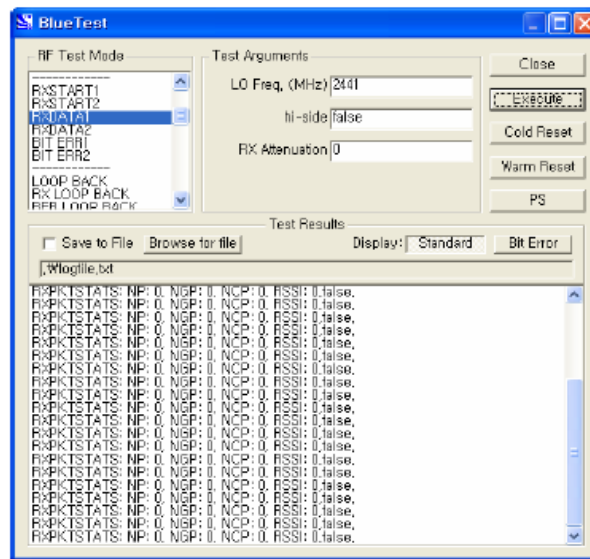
BlueTest

RF Test Mode

RXSTART1
RXSTART2
RXDATA1
RXDATA2
BIT ERR1
BIT ERR2

LOOP BACK
RX LOOP BACK
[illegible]

Test Arguments

LO Freq. (MHz) 2441

hi-side false

RX Attenuation 0

Close

Execute

Cold Reset

Warm Reset

PS

Test Results

Save to File Browse for file

Display: Standard

Bit Error

.₩logfile.txt

RXPKTSTATS: NP: 0, NGP: 0, NCP: 0, RSSI: 0,false,
RXPKTSTATS: NP: 0, NGP: 0, NCP: 0, RSSI: 0,false,
RXPKTSTATS: NP: 0, NGP: 0, NCP: 0, RSSI: 0,false,
RXPKTSTATS: NP: 0, NGP: 0, NCP: 0, RSSI: 0,false,
RXPKTSTATS: NP: 0, NGP: 0, NCP: 0, RSSI: 0,false,
RXPKTSTATS: NP: 0, NGP: 0, NCP: 0, RSSI: 0,false,
RXPKTSTATS: NP: 0, NGP: 0, NCP: 0, RSSI: 0,false,
RXPKTSTATS: NP: 0, NGP: 0, NCP: 0, RSSI: 0,false,
RXPKTSTATS: NP: 0, NGP: 0, NCP: 0, RSSI: 0,false,
RXPKTSTATS: NP: 0, NGP: 0, NCP: 0, RSSI: 0,false,
RXPKTSTATS: NP: 0, NGP: 0, NCP: 0, RSSI: 0,false,
RXPKTSTATS: NP: 0, NGP: 0, NCP: 0, RSSI: 0,false,
RXPKTSTATS: NP: 0, NGP: 0, NCP: 0, RSSI: 0,false,
RXPKTSTATS: NP: 0, NGP: 0, NCP: 0, RSSI: 0,false,
RXPKTSTATS: NP: 0, NGP: 0, NCP: 0, RSSI: 0,false,
RXPKTSTATS: NP: 0, NGP: 0, NCP: 0, RSSI: 0,false,
RXPKTSTATS: NP: 0, NGP: 0, NCP: 0, RSSI: 0,false,
RXPKTSTATS: NP: 0, NGP: 0, NCP: 0, RSSI: 0,false,
RXPKTSTATS: NP: 0, NGP: 0, NCP: 0, RSSI: 0,false,
RXPKTSTATS: NP: 0, NGP: 0, NCP: 0, RSSI: 0,false,
RXPKTSTATS: NP: 0, NGP: 0, NCP: 0, RSSI: 0,false,
RXPKTSTATS: NP: 0, NGP: 0, NCP: 0, RSSI: 0,false,
RXPKTSTATS: NP: 0, NGP: 0, NCP: 0, RSSI: 0,false,
RXPKTSTATS: NP: 0, NGP: 0, NCP: 0, RSSI: 0,false,
RXPKTSTATS: NP: 0, NGP: 0, NCP: 0, RSSI: 0,false,
RXPKTSTATS: NP: 0, NGP: 0, NCP: 0, RSSI: 0,false,
RXPKTSTATS: NP: 0, NGP: 0, NCP: 0, RSSI: 0,false,
RXPKTSTATS: NP: 0, NGP: 0, NCP: 0, RSSI: 0,false,
RXPKTSTATS: NP: 0, NGP: 0, NCP: 0, RSSI: 0,false,
RXPKTSTATS: NP: 0, NGP: 0, NCP: 0, RSSI: 0,false,
RXPKTSTATS: NP: 0, NGP: 0, NCP: 0, RSSI: 0,false,
RXPKTSTATS: NP: 0, NGP: 0, NCP: 0, RSSI: 0,false,